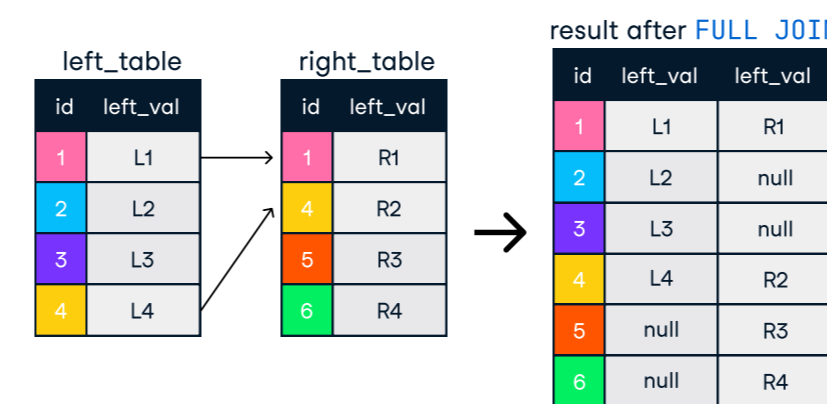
left_table

| id | left_val |
|---|---|
| 1 | L1 |
| 2 | L2 |
| 3 | L3 |
| 4 | L4 |

right_table

| id | left_val |
|---|---|
| 1 | R1 |
| 4 | R2 |
| 5 | R3 |
| 6 | R4 |

result after FULL JOI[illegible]

| id | left_val | left_val |
|---|---|---|
| 1 | L1 | R1 |
| 2 | L2 | null |
| 3 | L3 | null |
| 4 | L4 | R2 |
| 5 | null | R3 |
| 6 | null | R4 |